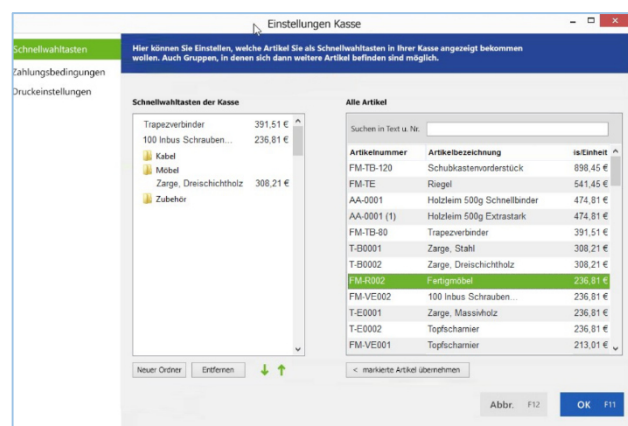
Einstellungen Kasse

Schnellwahltasten
Zahlungsbedingungen
Druckeinstellungen

Hier können Sie Einstellen, welche Artikel Sie als Schnellwahltasten in Ihrer Kasse angezeigt bekommen wollen. Auch Gruppen, in denen sich dann weitere Artikel befinden sind möglich.

Schnellwahltasten der Kasse

| | |
|---|---|
| Trapezverbinder | 391,51 € |
| 100 Inbus Schrauben... | 236,81 € |
| Kabel | |
| Möbel | |
| Zarge, Dreischichtholz | 308,21 € |
| Zubehör | |

Neuer Ordner
Entfernen

Alle Artikel

Suchen in Text u. Nr.

| Artikelnummer | Artikelbezeichnung | is/Einheit |
|---|---|---|
| FM-TB-120 | Schubkastenvorderstück | 898,45 € |
| FM-TE | Riegel | 541,45 € |
| AA-0001 | Holzleim 500g Schnellbinder | 474,81 € |
| AA-0001 (1) | Holzleim 500g Extrastark | 474,81 € |
| FM-TB-80 | Trapezverbinder | 391,51 € |
| T-B0001 | Zarge, Stahl | 308,21 € |
| T-B0002 | Zarge, Dreischichtholz | 308,21 € |
| FM-R002 | Fertigmöbel | 236,81 € |
| FM-VE002 | 100 Inbus Schrauben... | 236,81 € |
| T-E0001 | Zarge, Massivholz | 236,81 € |
| T-E0002 | Topfscharnier | 236,81 € |
| FM-VE001 | Topfscharnier | 213,01 € |

< markierte Artikel übernehmen

Abbr. F12
OK F11